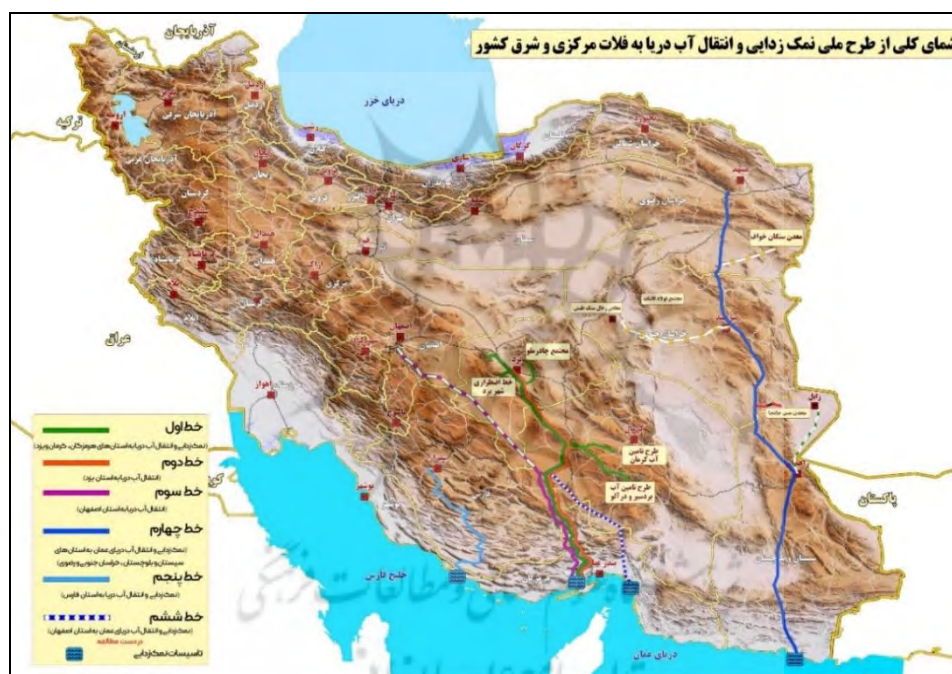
شمای کلی از طرح ملی نمک زدایی و انتقال آب دریا به فلات مرکزی و شرق کشور

آذربایجان

دریای خزر

ترکیه

عراق

پاکستان

خلیج فارس

دریای عمان

معدن سنگان خواف

مجتمع چادرملو

خط انتقال آب شهرکرد

طرح تامین آب کرمان

طرح تامین آب برسیر و درآلو

خط اول
(نمک‌زدایی و انتقال آب دریا به استان‌های هرمزگان، کرمان و یزد)

خط دوم
(انتقال آب دریا به استان یزد)

خط سوم
(انتقال آب دریا به استان اصفهان)

خط چهارم
(نمک‌زدایی و انتقال آب دریای عمان به استان‌های سیستان و بلوچستان، خراسان جنوبی و رضوی)

خط پنجم
(نمک‌زدایی و انتقال آب دریا به استان فارس)

خط ششم
(نمک‌زدایی و انتقال آب دریای عمان به استان اصفهان)

تاسیسات نمک‌زدایی